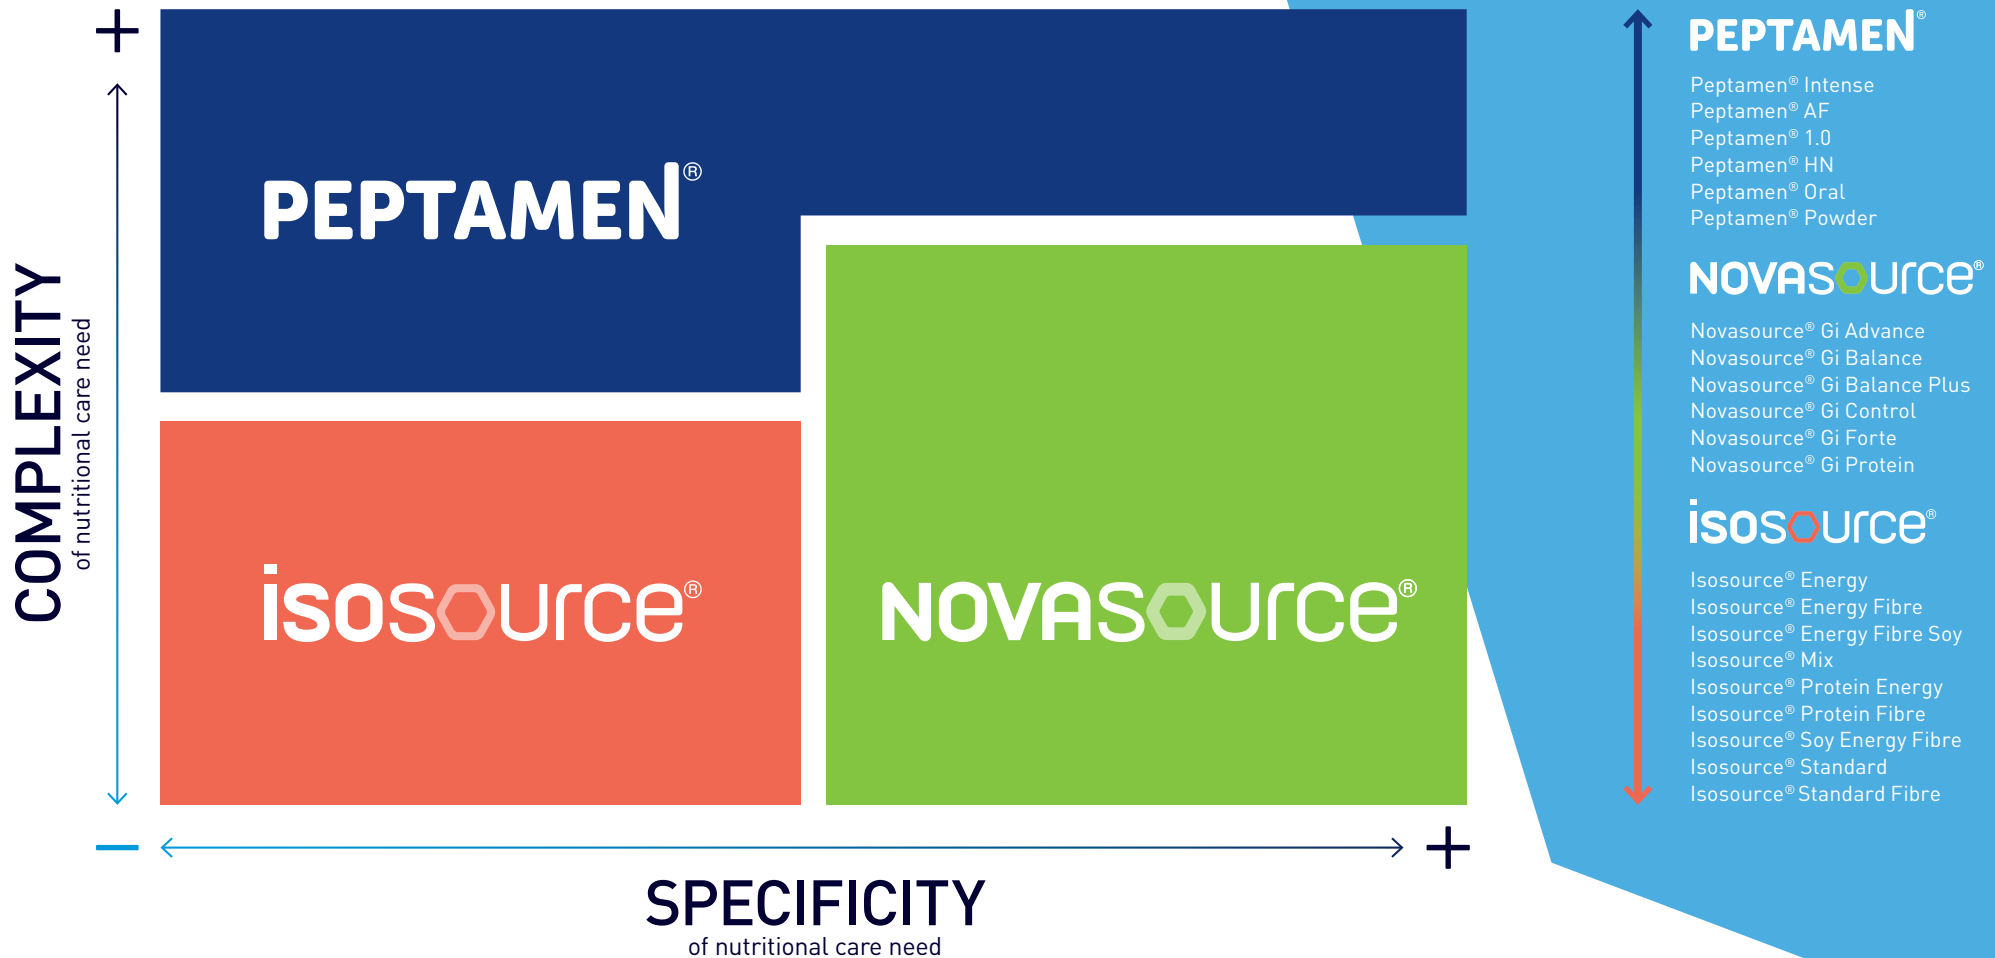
+

COMPLEXITY
of nutritional care need

PEPTAMEN®

isosource®

NOVASOURCE®

–

+

SPECIFICITY
of nutritional care need

PEPTAMEN®

Peptamen® Intense
Peptamen® AF
Peptamen® 1.0
Peptamen® HN
Peptamen® Oral
Peptamen® Powder

NOVASOURCE®

Novasource® Gi Advance
Novasource® Gi Balance
Novasource® Gi Balance Plus
Novasource® Gi Control
Novasource® Gi Forte
Novasource® Gi Protein

isosource®

Isosource® Energy
Isosource® Energy Fibre
Isosource® Energy Fibre Soy
Isosource® Mix
Isosource® Protein Energy
Isosource® Protein Fibre
Isosource® Soy Energy Fibre
Isosource® Standard
Isosource® Standard Fibre